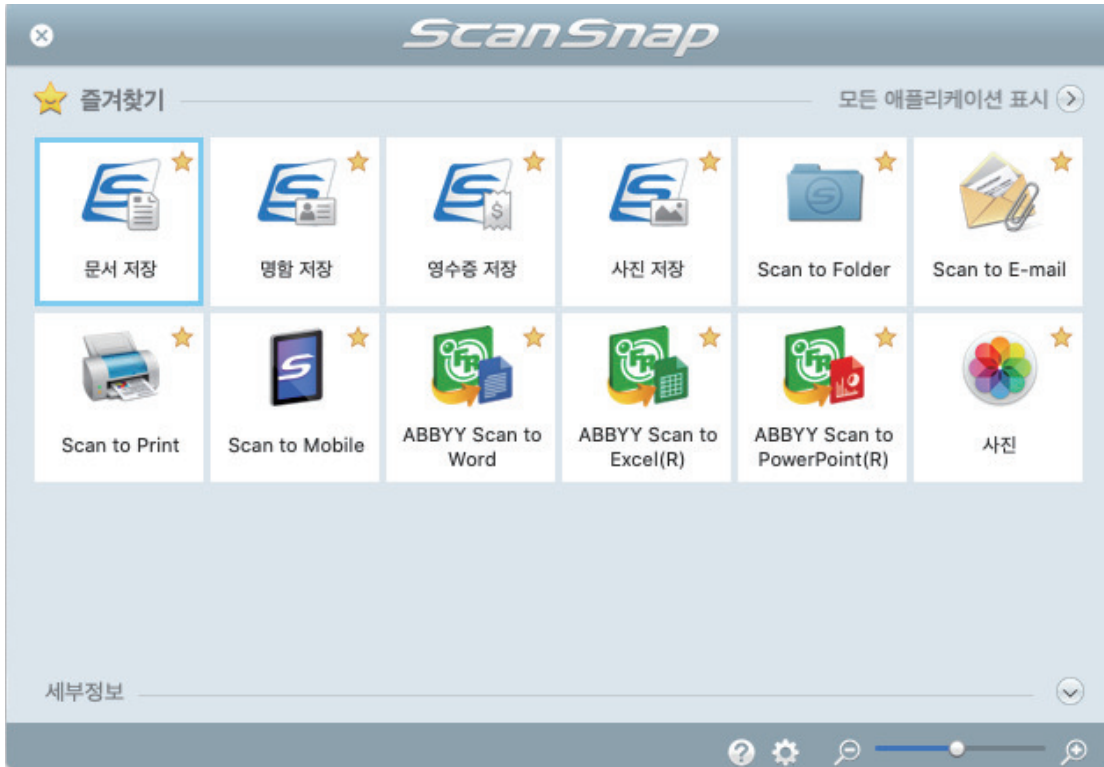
ScanSnap

즐겨찾기

모든 애플리케이션 표시

문서 저장

명함 저장

영수증 저장

사진 저장

Scan to Folder

Scan to E-mail

Scan to Print

Scan to Mobile

ABBYY Scan to Word

ABBYY Scan to Excel(R)

ABBYY Scan to PowerPoint(R)

사진

세부정보